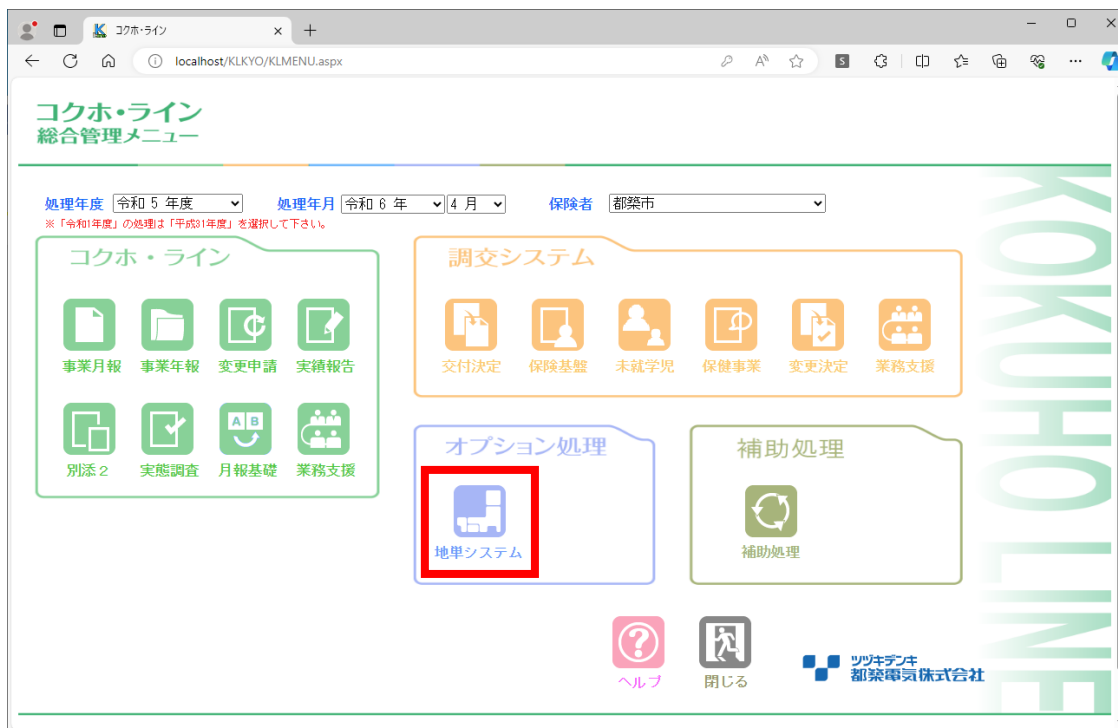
コクホ・ライン ×

localhost/KLKYO/KLMENU.aspx

コクホ・ライン
総合管理メニュー

処理年度 令和 5 年度 処理年月 令和 6 年 4 月 保険者 都築市
※「令和1年度」の処理は「平成31年度」を選択して下さい。

コクホ・ライン

事業月報 事業年報 変更申請 実績報告

別添2 実態調査 月報基礎 業務支援

調交システム

交付決定 保険基盤 未就学児 保健事業 変更決定 業務支援

オプション処理

地単システム

補助処理

補助処理

ヘルプ 閉じる

ツヅキデンキ
都築電気株式会社

KOKUHO LINE